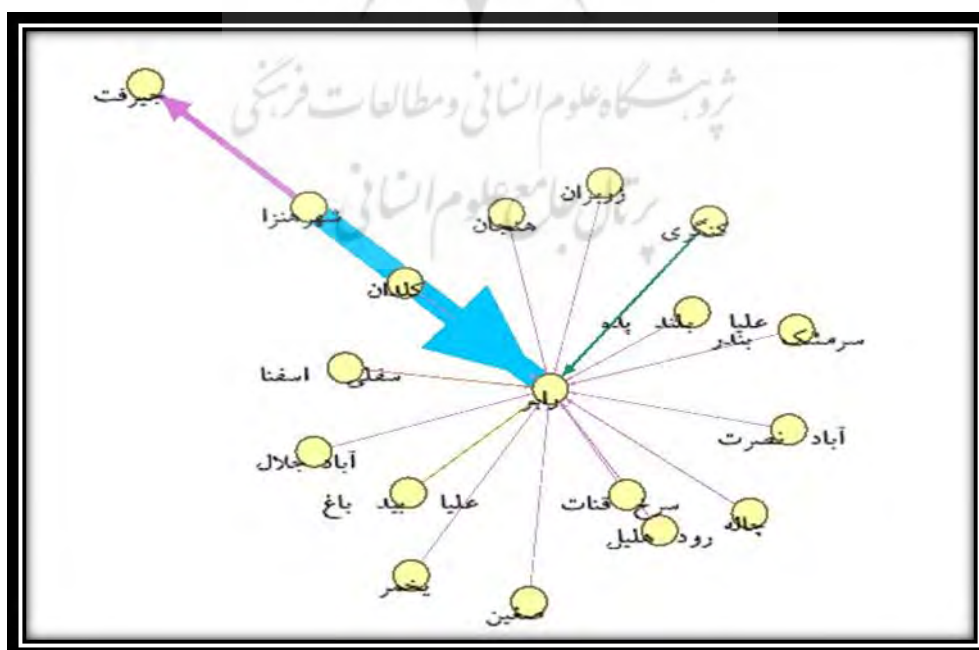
پژوهشگاه علوم انسانی و مطالعات فرهنگی
پرتال جامع علوم انسانی

جیرفت
شهرحنزا
کلدان
هنجان
زوبران
کنگری
علیا بلند پلو
سرمشک بنادر
سفلی اسفنا
راین
آباد نصرت
آباد جلال
علیا بید باغ
سرخ قنات
رود هلیل
چاله
یخمر
صفین